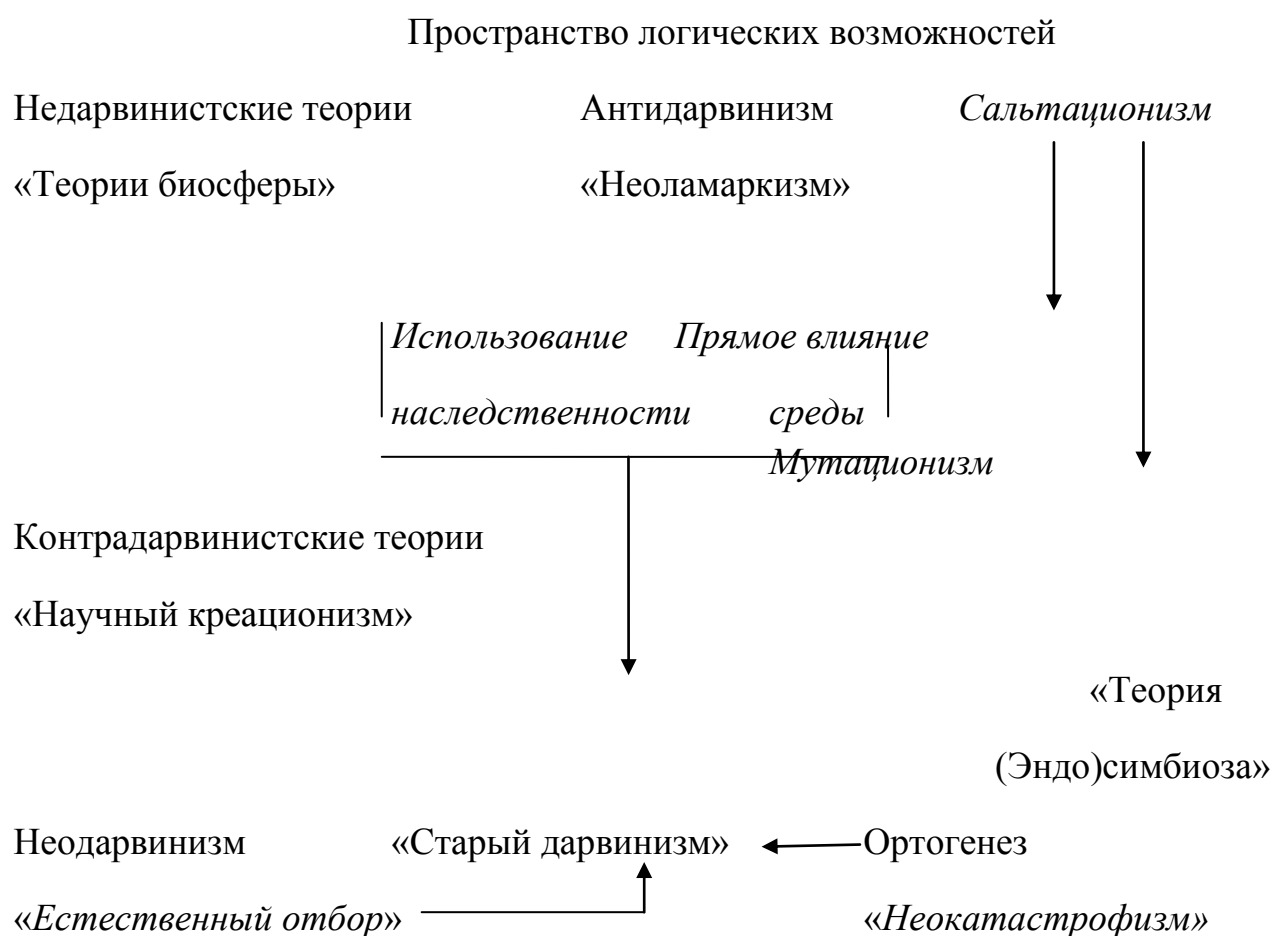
Пространство логических возможностей

Недарвинистские теории Антидарвинизм *Сальтационизм*

«Теории биосферы» «Неоламаркизм»

*Использование наследственности* *Прямое влияние среды*

*Мутационизм*

Контрадарвинистские теории

«Научный креационизм»

«Теория (Эндо)симбиоза»

Неодарвинизм «Старый дарвинизм» Ортогенез

«*Естественный отбор*» «*Неокатастрофизм»*